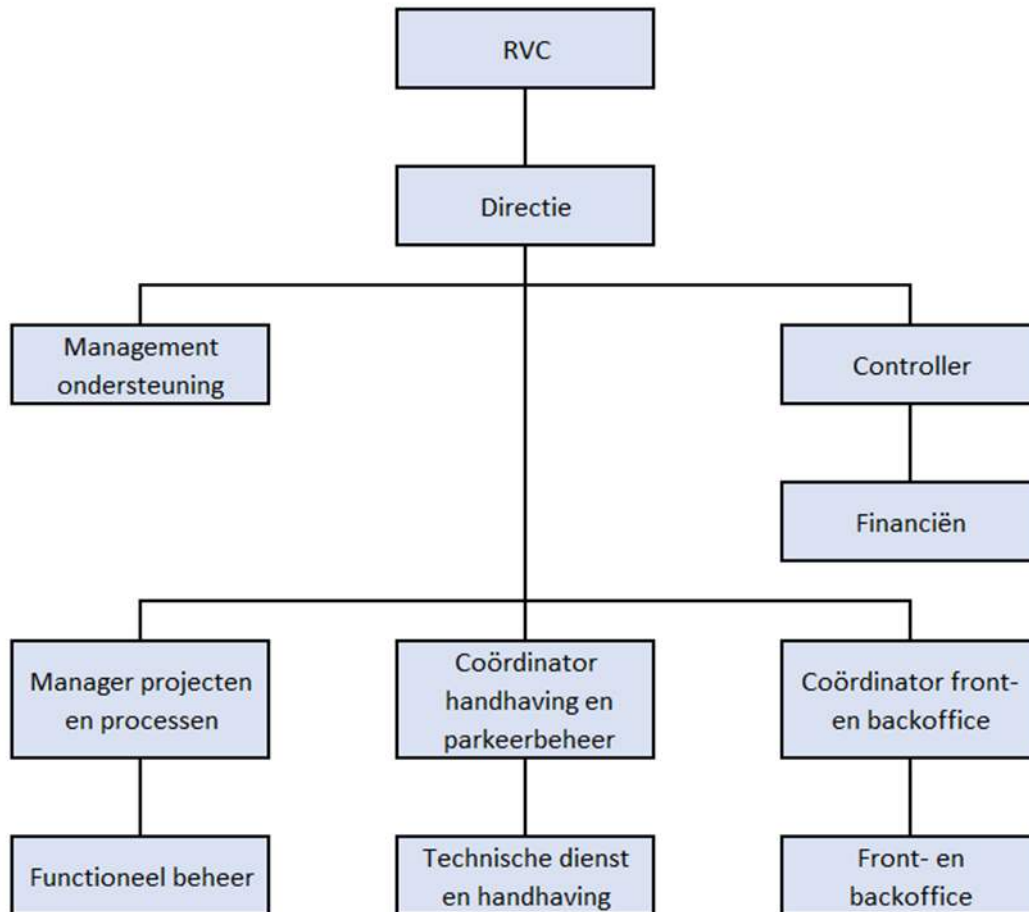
RVC

Directie

Management ondersteuning

Controller

Financiën

Manager projecten en processen

Coördinator handhaving en parkeerbeheer

Coördinator front- en backoffice

Functioneel beheer

Technische dienst en handhaving

Front- en backoffice